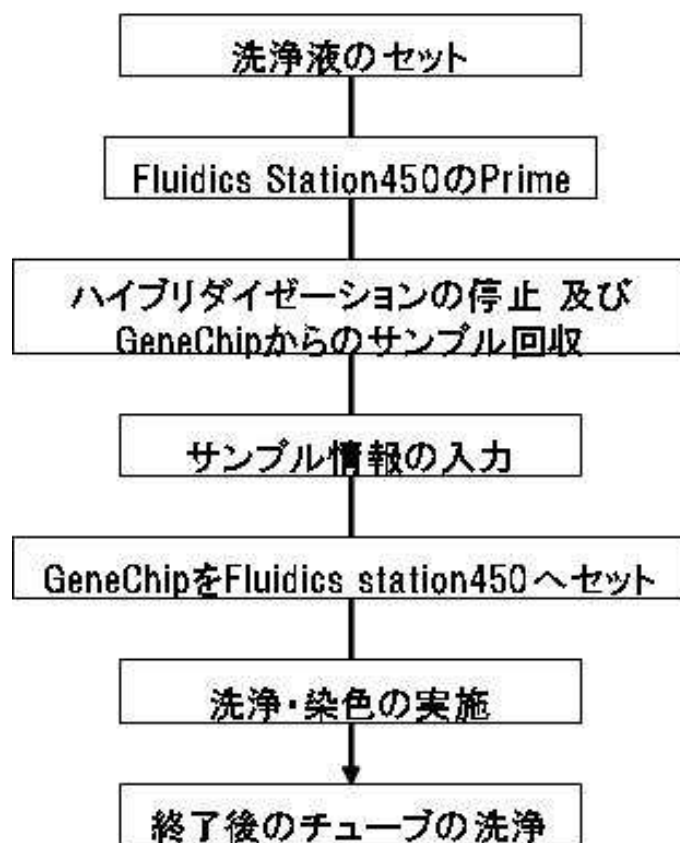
洗浄液のセット

Fluidics Station450のPrime

ハイブリダイゼーションの停止 及び GeneChipからのサンプル回収

サンプル情報の入力

GeneChipをFluidics station450へセット

洗浄・染色の実施

終了後のチューブの洗浄